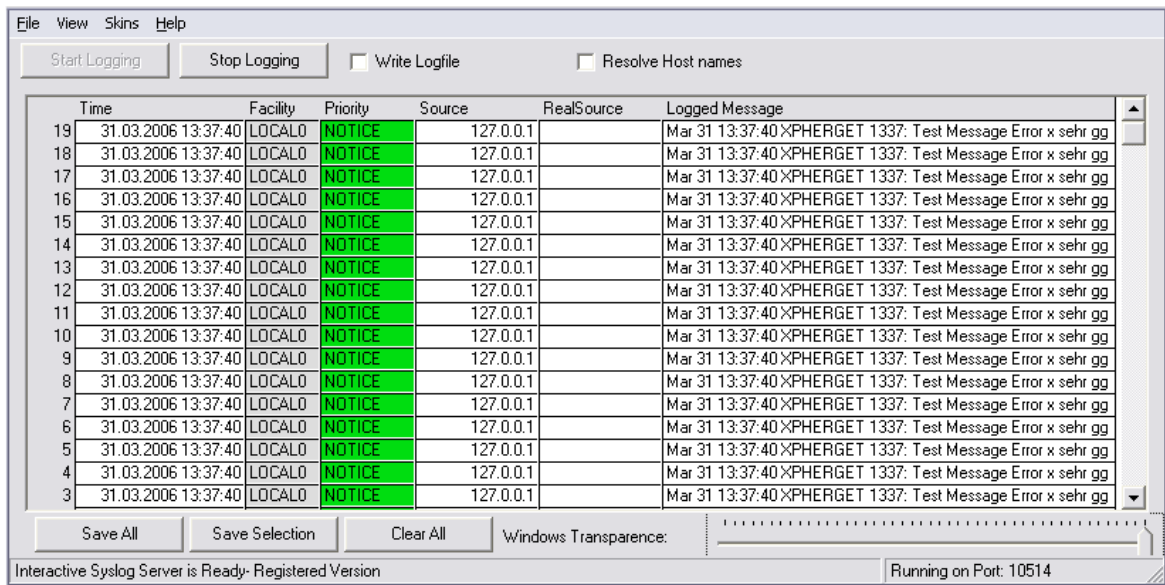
File View Skins Help

Start Logging | Stop Logging | Write Logfile | Resolve Host names

| | Time | Facility | Priority | Source | RealSource | Logged Message |
|---|---|---|---|---|---|---|
| 19 | 31.03.2006 13:37:40 | LOCAL0 | NOTICE | 127.0.0.1 | | Mar 31 13:37:40 XPHERGET 1337: Test Message Error x sehr gg |
| 18 | 31.03.2006 13:37:40 | LOCAL0 | NOTICE | 127.0.0.1 | | Mar 31 13:37:40 XPHERGET 1337: Test Message Error x sehr gg |
| 17 | 31.03.2006 13:37:40 | LOCAL0 | NOTICE | 127.0.0.1 | | Mar 31 13:37:40 XPHERGET 1337: Test Message Error x sehr gg |
| 16 | 31.03.2006 13:37:40 | LOCAL0 | NOTICE | 127.0.0.1 | | Mar 31 13:37:40 XPHERGET 1337: Test Message Error x sehr gg |
| 15 | 31.03.2006 13:37:40 | LOCAL0 | NOTICE | 127.0.0.1 | | Mar 31 13:37:40 XPHERGET 1337: Test Message Error x sehr gg |
| 14 | 31.03.2006 13:37:40 | LOCAL0 | NOTICE | 127.0.0.1 | | Mar 31 13:37:40 XPHERGET 1337: Test Message Error x sehr gg |
| 13 | 31.03.2006 13:37:40 | LOCAL0 | NOTICE | 127.0.0.1 | | Mar 31 13:37:40 XPHERGET 1337: Test Message Error x sehr gg |
| 12 | 31.03.2006 13:37:40 | LOCAL0 | NOTICE | 127.0.0.1 | | Mar 31 13:37:40 XPHERGET 1337: Test Message Error x sehr gg |
| 11 | 31.03.2006 13:37:40 | LOCAL0 | NOTICE | 127.0.0.1 | | Mar 31 13:37:40 XPHERGET 1337: Test Message Error x sehr gg |
| 10 | 31.03.2006 13:37:40 | LOCAL0 | NOTICE | 127.0.0.1 | | Mar 31 13:37:40 XPHERGET 1337: Test Message Error x sehr gg |
| 9 | 31.03.2006 13:37:40 | LOCAL0 | NOTICE | 127.0.0.1 | | Mar 31 13:37:40 XPHERGET 1337: Test Message Error x sehr gg |
| 8 | 31.03.2006 13:37:40 | LOCAL0 | NOTICE | 127.0.0.1 | | Mar 31 13:37:40 XPHERGET 1337: Test Message Error x sehr gg |
| 7 | 31.03.2006 13:37:40 | LOCAL0 | NOTICE | 127.0.0.1 | | Mar 31 13:37:40 XPHERGET 1337: Test Message Error x sehr gg |
| 6 | 31.03.2006 13:37:40 | LOCAL0 | NOTICE | 127.0.0.1 | | Mar 31 13:37:40 XPHERGET 1337: Test Message Error x sehr gg |
| 5 | 31.03.2006 13:37:40 | LOCAL0 | NOTICE | 127.0.0.1 | | Mar 31 13:37:40 XPHERGET 1337: Test Message Error x sehr gg |
| 4 | 31.03.2006 13:37:40 | LOCAL0 | NOTICE | 127.0.0.1 | | Mar 31 13:37:40 XPHERGET 1337: Test Message Error x sehr gg |
| 3 | 31.03.2006 13:37:40 | LOCAL0 | NOTICE | 127.0.0.1 | | Mar 31 13:37:40 XPHERGET 1337: Test Message Error x sehr gg |

Save All | Save Selection | Clear All | Windows Transparence:

Interactive Syslog Server is Ready- Registered Version | Running on Port: 10514